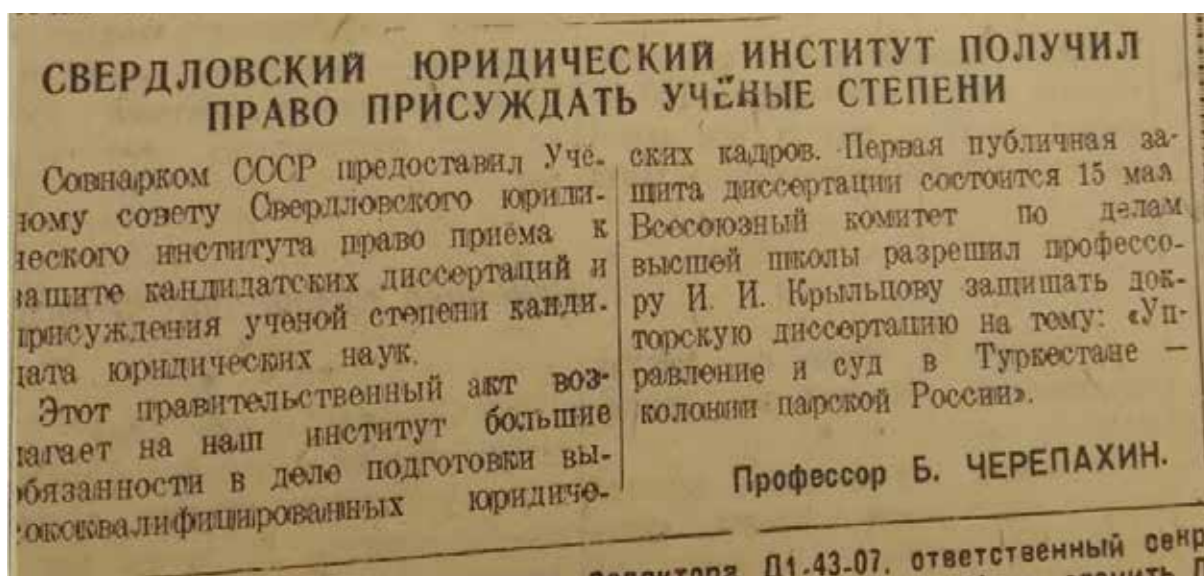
СВЕРДЛОВСКИЙ ЮРИДИЧЕСКИЙ ИНСТИТУТ ПОЛУЧИЛ ПРАВО ПРИСУЖДАТЬ УЧЁНЫЕ СТЕПЕНИ

Совнарком СССР предоставил Учёному совету Свердловского юридического института право приёма к защите кандидатских диссертаций и присуждения ученой степени кандидата юридических наук.

Этот правительственный акт возлагает на наш институт большие обязанности в деле подготовки высококвалифицированных юридических кадров. Первая публичная защита диссертации состоится 15 мая. Всесоюзный комитет по делам высшей школы разрешил профессору И. И. Крыльцову защищать докторскую диссертацию на тему: «Управление и суд в Туркестане — колонии царской России».

Профессор Б. ЧЕРЕПАХИН.

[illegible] редактора Д1-43-07, ответственный секр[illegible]